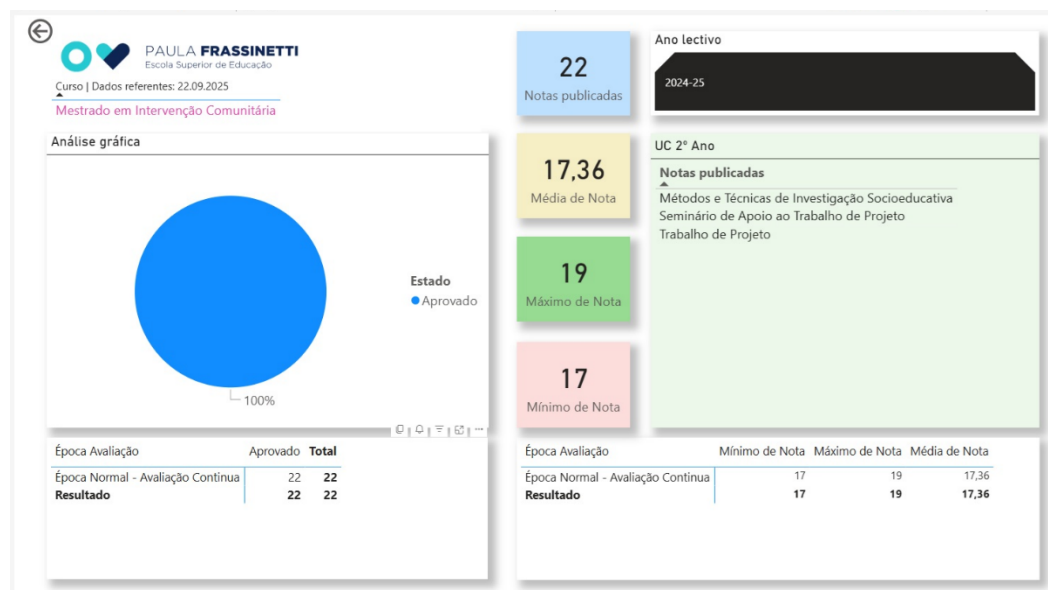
PAULA FRASSINETTI
Escola Superior de Educação

Curso | Dados referentes: 22.09.2025

Mestrado em Intervenção Comunitária

22
Notas publicadas

Ano lectivo

2024-25

Análise gráfica

Estado
Aprovado

100%

17,36
Média de Nota

19
Máximo de Nota

17
Mínimo de Nota

UC 2º Ano

Notas publicadas
Métodos e Técnicas de Investigação Socioeducativa
Seminário de Apoio ao Trabalho de Projeto
Trabalho de Projeto

| Época Avaliação | Aprovado | Total |
|---|---|---|
| Época Normal - Avaliação Continua | 22 | 22 |
| Resultado | 22 | 22 |

| Época Avaliação | Mínimo de Nota | Máximo de Nota | Média de Nota |
|---|---|---|---|
| Época Normal - Avaliação Continua | 17 | 19 | 17,36 |
| Resultado | 17 | 19 | 17,36 |